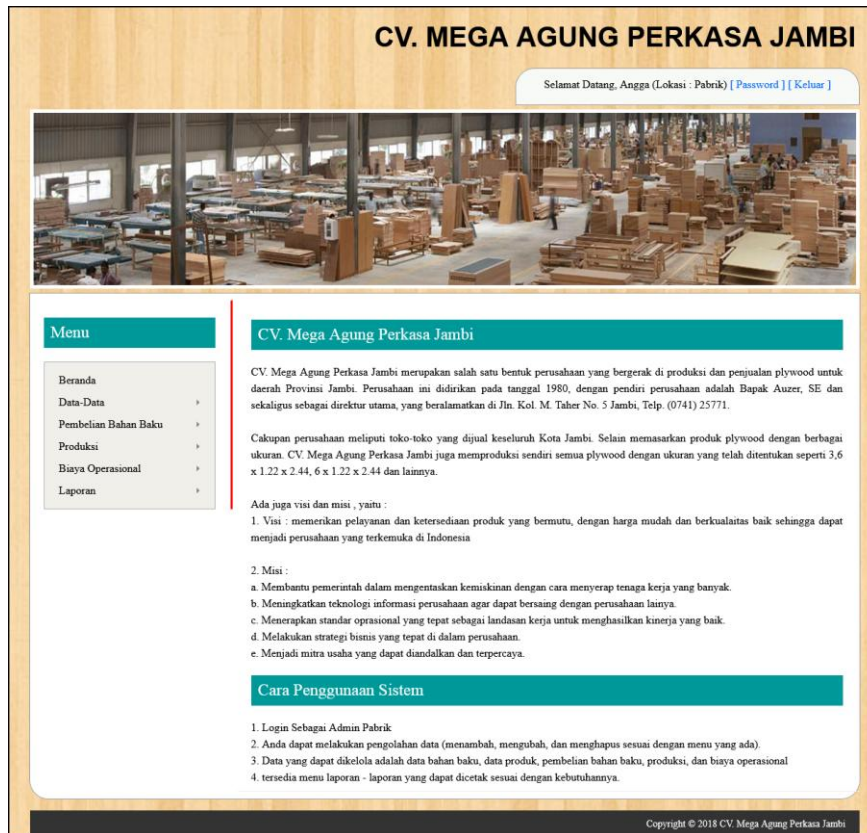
CV. MEGA AGUNG PERKASA JAMBI

Selamat Datang, Angga (Lokasi : Pabrik) [ Password ] [ Keluar ]

Menu

Beranda
Data-Data
Pembelian Bahan Baku
Produksi
Biaya Operasional
Laporan

CV. Mega Agung Perkasa Jambi

CV. Mega Agung Perkasa Jambi merupakan salah satu bentuk perusahaan yang bergerak di produksi dan penjualan plywood untuk daerah Provinsi Jambi. Perusahaan ini didirikan pada tanggal 1980, dengan pendiri perusahaan adalah Bapak Auzer, SE dan sekaligus sebagai direktur utama, yang beralamatkan di Jln. Kol. M. Taher No. 5 Jambi, Telp. (0741) 25771.

Cakupan perusahaan meliputi toko-toko yang dijual keseluruh Kota Jambi. Selain memasarkan produk plywood dengan berbagai ukuran. CV. Mega Agung Perkasa Jambi juga memproduksi sendiri semua plywood dengan ukuran yang telah ditentukan seperti 3,6 x 1.22 x 2.44, 6 x 1.22 x 2.44 dan lainnya.

Ada juga visi dan misi , yaitu :
1. Visi : memerikan pelayanan dan ketersediaan produk yang bermutu, dengan harga mudah dan berkualaitas baik sehingga dapat menjadi perusahaan yang terkemuka di Indonesia

2. Misi :
a. Membantu pemerintah dalam mengentaskan kemiskinan dengan cara menyerap tenaga kerja yang banyak.
b. Meningkatkan teknologi informasi perusahaan agar dapat bersaing dengan perusahaan lainya.
c. Menerapkan standar oprasional yang tepat sebagai landasan kerja untuk menghasilkan kinerja yang baik.
d. Melakukan strategi bisnis yang tepat di dalam perusahaan.
e. Menjadi mitra usaha yang dapat diandalkan dan terpercaya.

Cara Penggunaan Sistem

1. Login Sebagai Admin Pabrik
2. Anda dapat melakukan pengolahan data (menambah, mengubah, dan menghapus sesuai dengan menu yang ada).
3. Data yang dapat dikelola adalah data bahan baku, data produk, pembelian bahan baku, produksi, dan biaya operasional
4. tersedia menu laporan - laporan yang dapat dicetak sesuai dengan kebutuhannya.

Copyright © 2018 CV. Mega Agung Perkasa Jambi